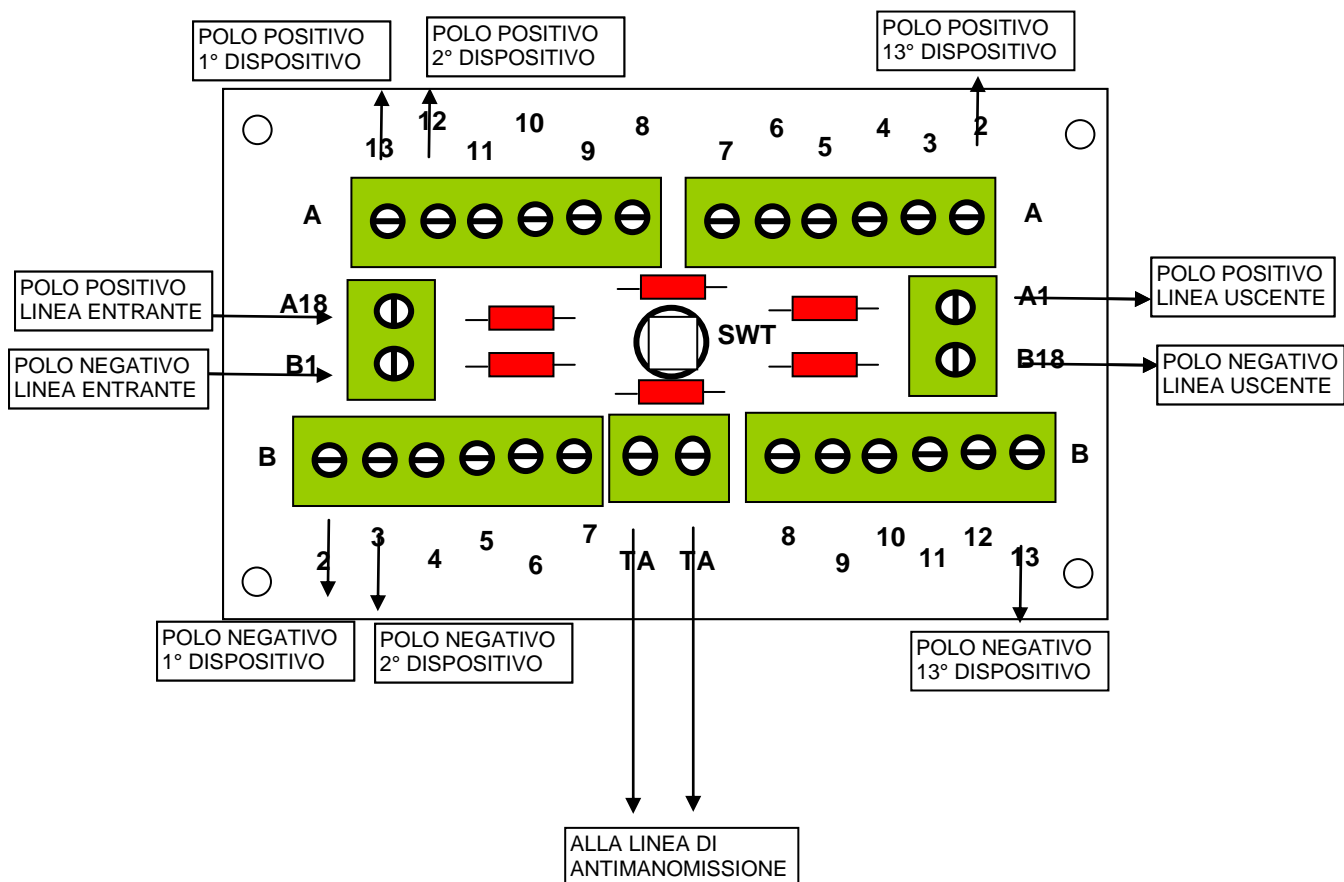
POLO POSITIVO 1° DISPOSITIVO

POLO POSITIVO 2° DISPOSITIVO

POLO POSITIVO 13° DISPOSITIVO

13 12 11 10 9 8 7 6 5 4 3 2

A

A

POLO POSITIVO LINEA ENTRANTE

A18

POLO NEGATIVO LINEA ENTRANTE

B1

SWT

A1

POLO POSITIVO LINEA USCENTE

B18

POLO NEGATIVO LINEA USCENTE

B

B

2 3 4 5 6 7 TA TA 8 9 10 11 12 13

POLO NEGATIVO 1° DISPOSITIVO

POLO NEGATIVO 2° DISPOSITIVO

POLO NEGATIVO 13° DISPOSITIVO

ALLA LINEA DI ANTIMANOMISSIONE